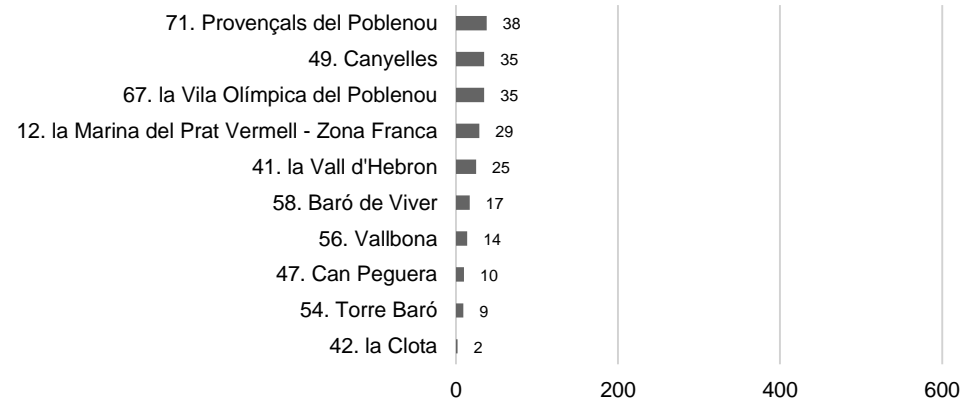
| | |
|---|---|
| 71. Provençals del Poblenou | 38 |
| 49. Canyelles | 35 |
| 67. la Vila Olímpica del Poblenou | 35 |
| 12. la Marina del Prat Vermell - Zona Franca | 29 |
| 41. la Vall d'Hebron | 25 |
| 58. Baró de Viver | 17 |
| 56. Vallbona | 14 |
| 47. Can Peguera | 10 |
| 54. Torre Baró | 9 |
| 42. la Clota | 2 |

0 200 400 600